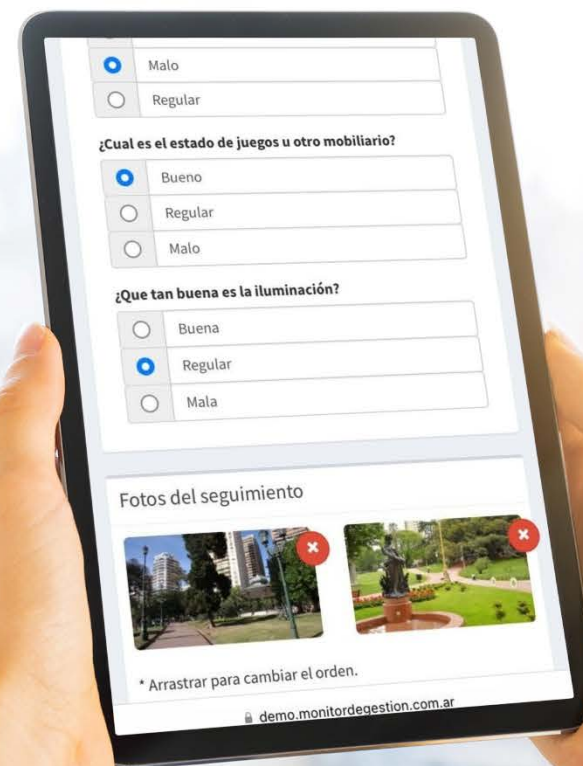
Malo

Regular

¿Cual es el estado de juegos u otro mobiliario?

Bueno

Regular

Malo

¿Que tan buena es la iluminación?

Buena

Regular

Mala

Fotos del seguimiento

* Arrastrar para cambiar el orden.

demo.monitordegestion.com.ar